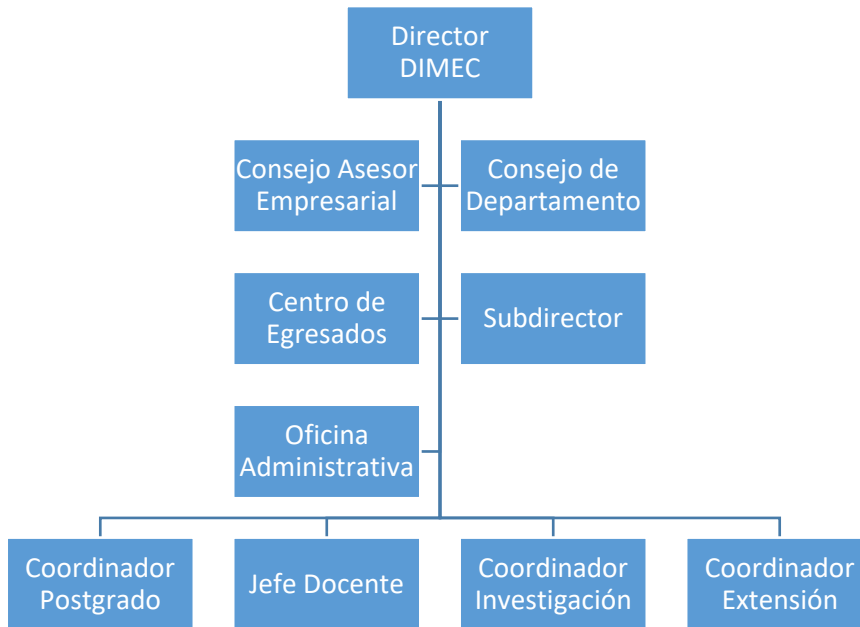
Director DIMEC

Consejo Asesor Empresarial

Consejo de Departamento

Centro de Egresados

Subdirector

Oficina Administrativa

Coordinador Postgrado

Jefe Docente

Coordinador Investigación

Coordinador Extensión